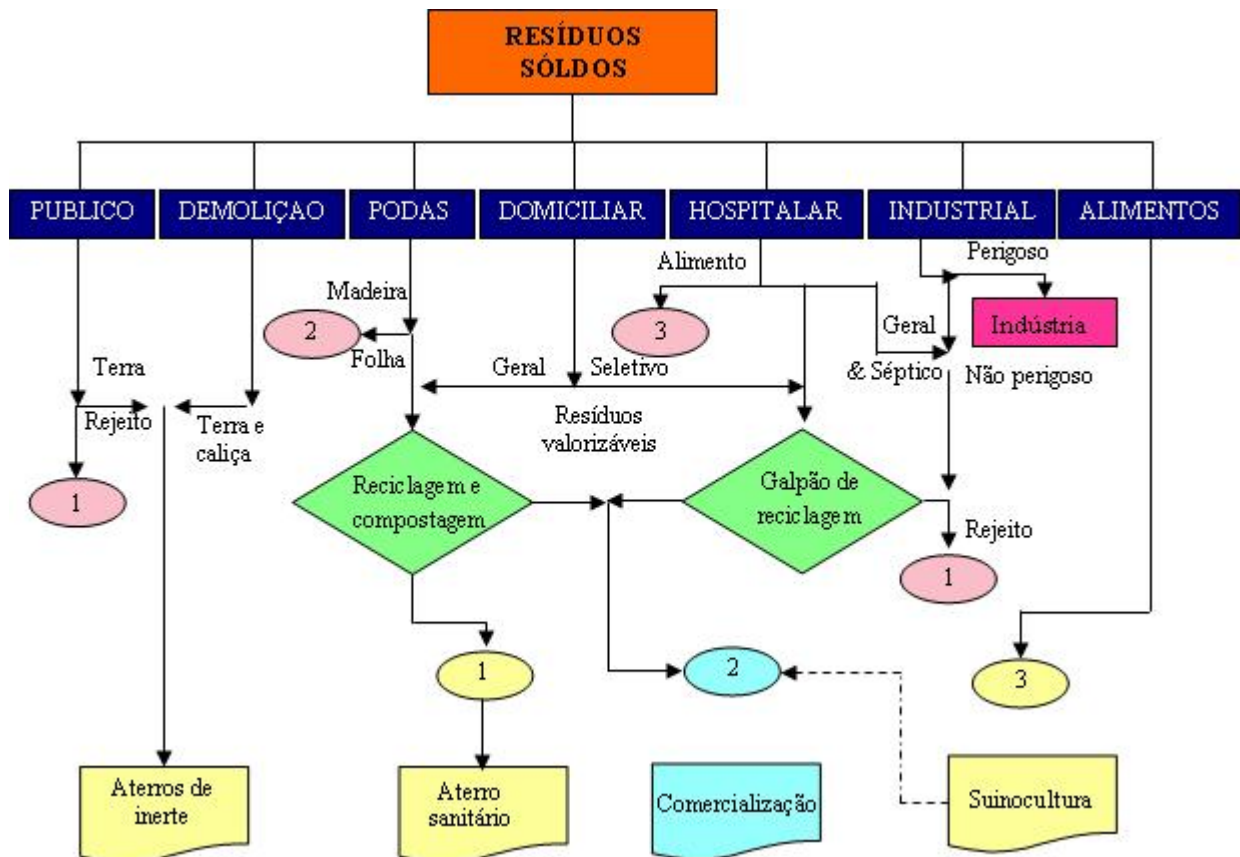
RESÍDUOS SÓLDOS

PUBLICO
DEMOLIÇAO
PODAS
DOMICILIAR
HOSPITALAR
INDUSTRIAL
ALIMENTOS

Alimento
Perigoso
Madeira
2
3
Geral
Indústria
Folha
Geral
Seletivo
& Séptico
Não perigoso
Terra
Rejeito
Terra e caliça
Resíduos valorizáveis
1
Reciclagem e compostagem
Galpão de reciclagem
Rejeito
1
1
2
3
Aterros de inerte
Aterro sanitário
Comercialização
Suinocultura